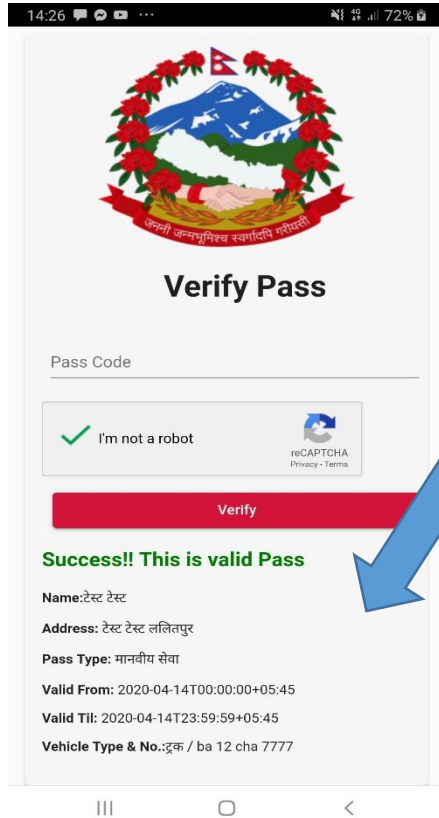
14:26 72%

जननी जन्मभूमिश्च स्वर्गादपि गरीयसी

Verify Pass

Pass Code

I'm not a robot

reCAPTCHA
Privacy - Terms

Verify

Success!! This is valid Pass

Name:टेस्ट टेस्ट

Address: टेस्ट टेस्ट ललितपुर

Pass Type: मानवीय सेवा

Valid From: 2020-04-14T00:00:00+05:45

Valid Til: 2020-04-14T23:59:59+05:45

Vehicle Type & No.:ट्रक / ba 12 cha 7777